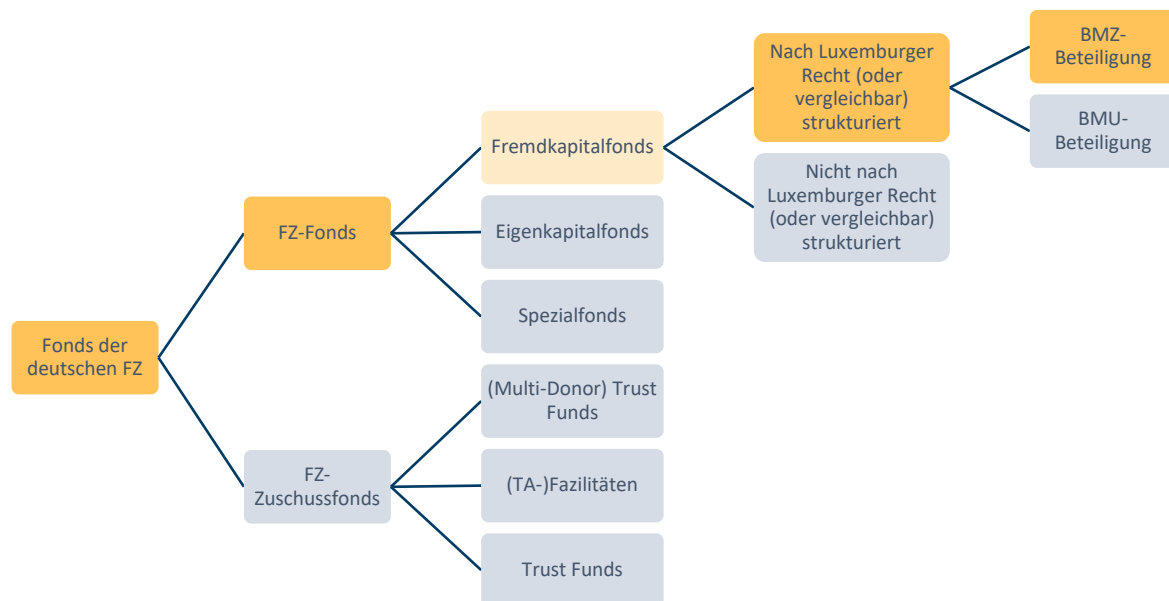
Fonds der deutschen FZ

FZ-Fonds

FZ-Zuschussfonds

Fremdkapitalfonds

Eigenkapitalfonds

Spezialfonds

(Multi-Donor) Trust Funds

(TA-)Fazilitäten

Trust Funds

Nach Luxemburger Recht (oder vergleichbar) strukturiert

Nicht nach Luxemburger Recht (oder vergleichbar) strukturiert

BMZ-Beteiligung

BMU-Beteiligung